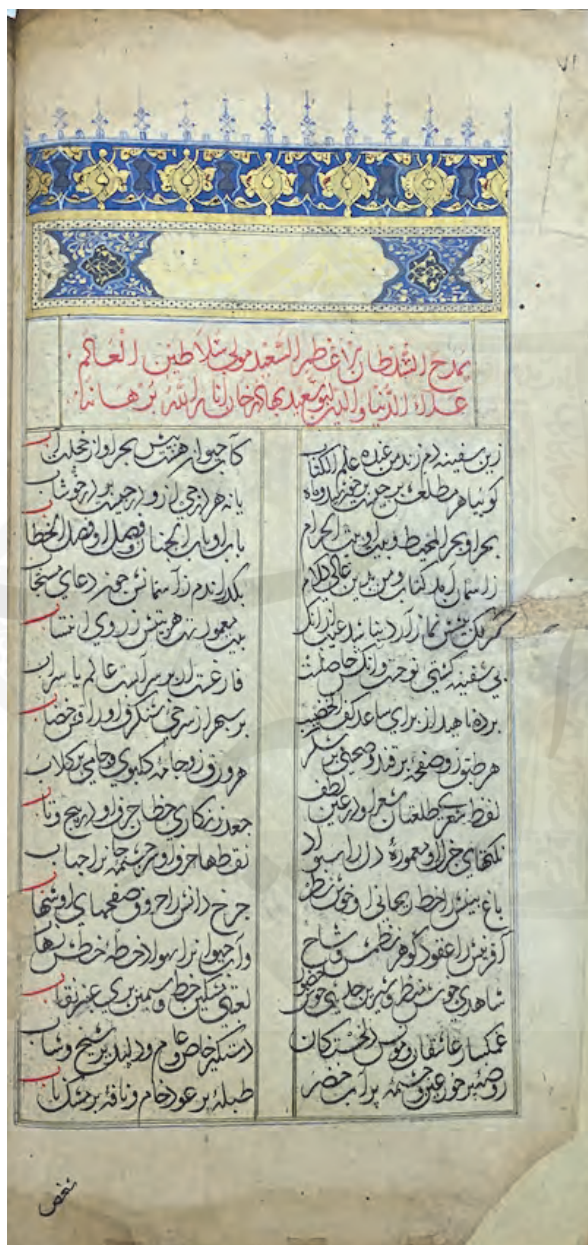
۷۱

برسم الشلطان الاعظم السعید مولی سلاطین العالم علاء الدنیا والدین ابوسعید بهادرخان انارالله برهانه

زین سفینه دم زند مرغ علم الکتاب
کوبیا م مطلع برچرخ جنس دروده
بحر او بحر المحیط و بیت او بیت الحرام
ز اسمان کرده کتاب و من بدین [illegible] کلام
کر کسی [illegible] تا نارد دیده بی
سفینه کشتی نوح است واندر حاصلت
بره ما هید از برای ساعد کف الخضیب
هر سطور صفحه برقد و صحن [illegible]
لفظ اندر سطر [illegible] شعرا و در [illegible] لطف
نکته‌های خرالو معمورة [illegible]
باغ بنیش الخط ریحانی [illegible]
از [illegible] اعقود گوهر نظم سان شاخ
شاهدی چون سطر ز ر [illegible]
عکس عاشقان روس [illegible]
روضه‌ای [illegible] پر آب خضر

کاتب جواهر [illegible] بحر او از جبل
یا نه هر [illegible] ازور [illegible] چون شاب
با ز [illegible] الحضا فصیل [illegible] الخطاب
بلکه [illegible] آسمانش چونه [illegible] سحاب
بین معمور هر بیتش ز روی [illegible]
فار غست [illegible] عالم یا سراب
برسپهر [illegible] شنگرف و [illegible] خضاب
هر ورق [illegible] کبوتر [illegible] گلاب
جعد زنگاری خط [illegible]
نقطها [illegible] حبابها
جرخ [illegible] صفحهای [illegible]
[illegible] سواد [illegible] خط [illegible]
لعبتی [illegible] خط و سیمین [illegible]
دستگیر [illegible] و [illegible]
طبله بر عود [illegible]

نفص